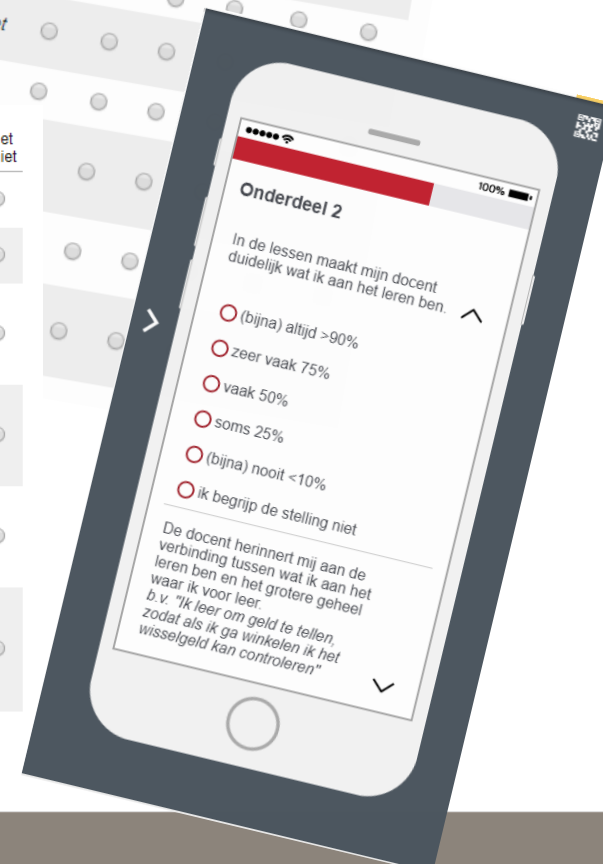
et
iet

100%

Onderdeel 2

In de lessen maakt mijn docent duidelijk wat ik aan het leren ben.

(bijna) altijd >90%
zeer vaak 75%
vaak 50%
soms 25%
(bijna) nooit <10%
ik begrijp de stelling niet

De docent herinnert mij aan de verbinding tussen wat ik aan het leren ben en het grotere geheel waar ik voor leer.
b.v. "Ik leer om geld te tellen, zodat als ik ga winkelen ik het wisselgeld kan controleren"